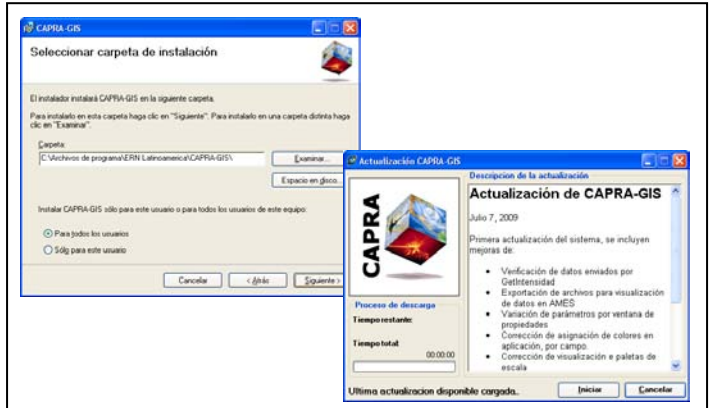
CAPRA-GIS

Seleccionar carpeta de instalación

El instalador instalará CAPRA-GIS en la siguiente carpeta.

Para instalarlo en esta carpeta haga clic en "Siguiente". Para instalarlo en una carpeta distinta haga clic en "Examinar".

Carpeta:
C:\Archivos de programa\ERN Latinoamerica\CAPRA-GIS\

Examinar...

Espacio en disco...

Instalar CAPRA-GIS sólo para este usuario o para todos los usuarios de este equipo:

Para todos los usuarios

Sólo para este usuario

Cancelar

< Atrás

Siguiente >

Actualización CAPRA-GIS

CAPRA

Descripcion de la actualización

Actualización de CAPRA-GIS

Julio 7, 2009

Primera actualización del sistema, se incluyen mejoras de:

- Verificación de datos enviados por GetIntensidad
- Exportación de archivos para visualización de datos en AMES
- Variación de parámetros por ventana de propiedades
- Corrección de asignación de colores en aplicación, por campo
- Corrección de visualización e paletas de escala

Proceso de descarga

Tiempo restante:

Tiempo total:
00:00:00

Ultima actualizacion disponible cargada.

Iniciar

Cancelar